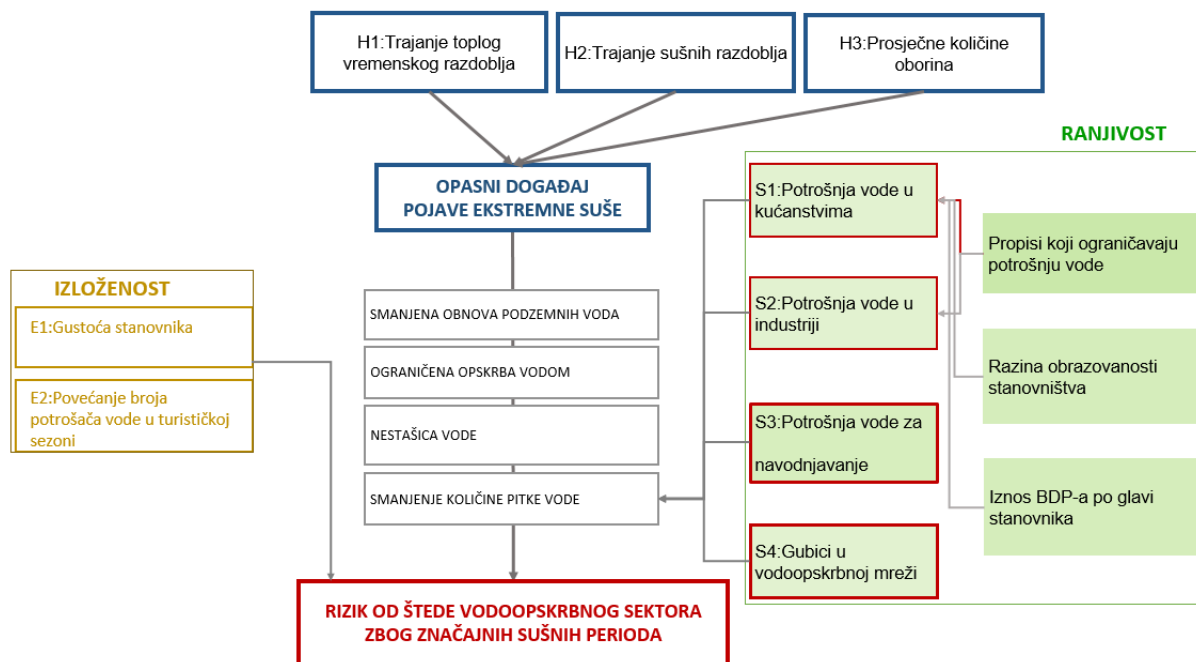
H1:Trajanje toplog vremenskog razdoblja

H2:Trajanje sušnih razdoblja

H3:Prosječne količine oborina

RANJIVOST

OPASNI DOGAĐAJ POJAVE EKSTREMNE SUŠE

S1:Potrošnja vode u kućanstvima

Propisi koji ograničavaju potrošnju vode

IZLOŽENOST

E1:Gustoća stanovnika

SMANJENA OBNOVA PODZEMNIH VODA

S2:Potrošnja vode u industriji

OGRANIČENA OPSKRBA VODOM

Razina obrazovanosti stanovništva

E2:Povećanje broja potrošača vode u turističkoj sezoni

NESTAŠICA VODE

S3:Potrošnja vode za navodnjavanje

SMANJENJE KOLIČINE PITKE VODE

Iznos BDP-a po glavi stanovnika

S4:Gubici u vodoopskrbnoj mreži

RIZIK OD ŠTEDE VODOOPSKRBNOG SEKTORA ZBOG ZNAČAJNIH SUŠNIH PERIODA